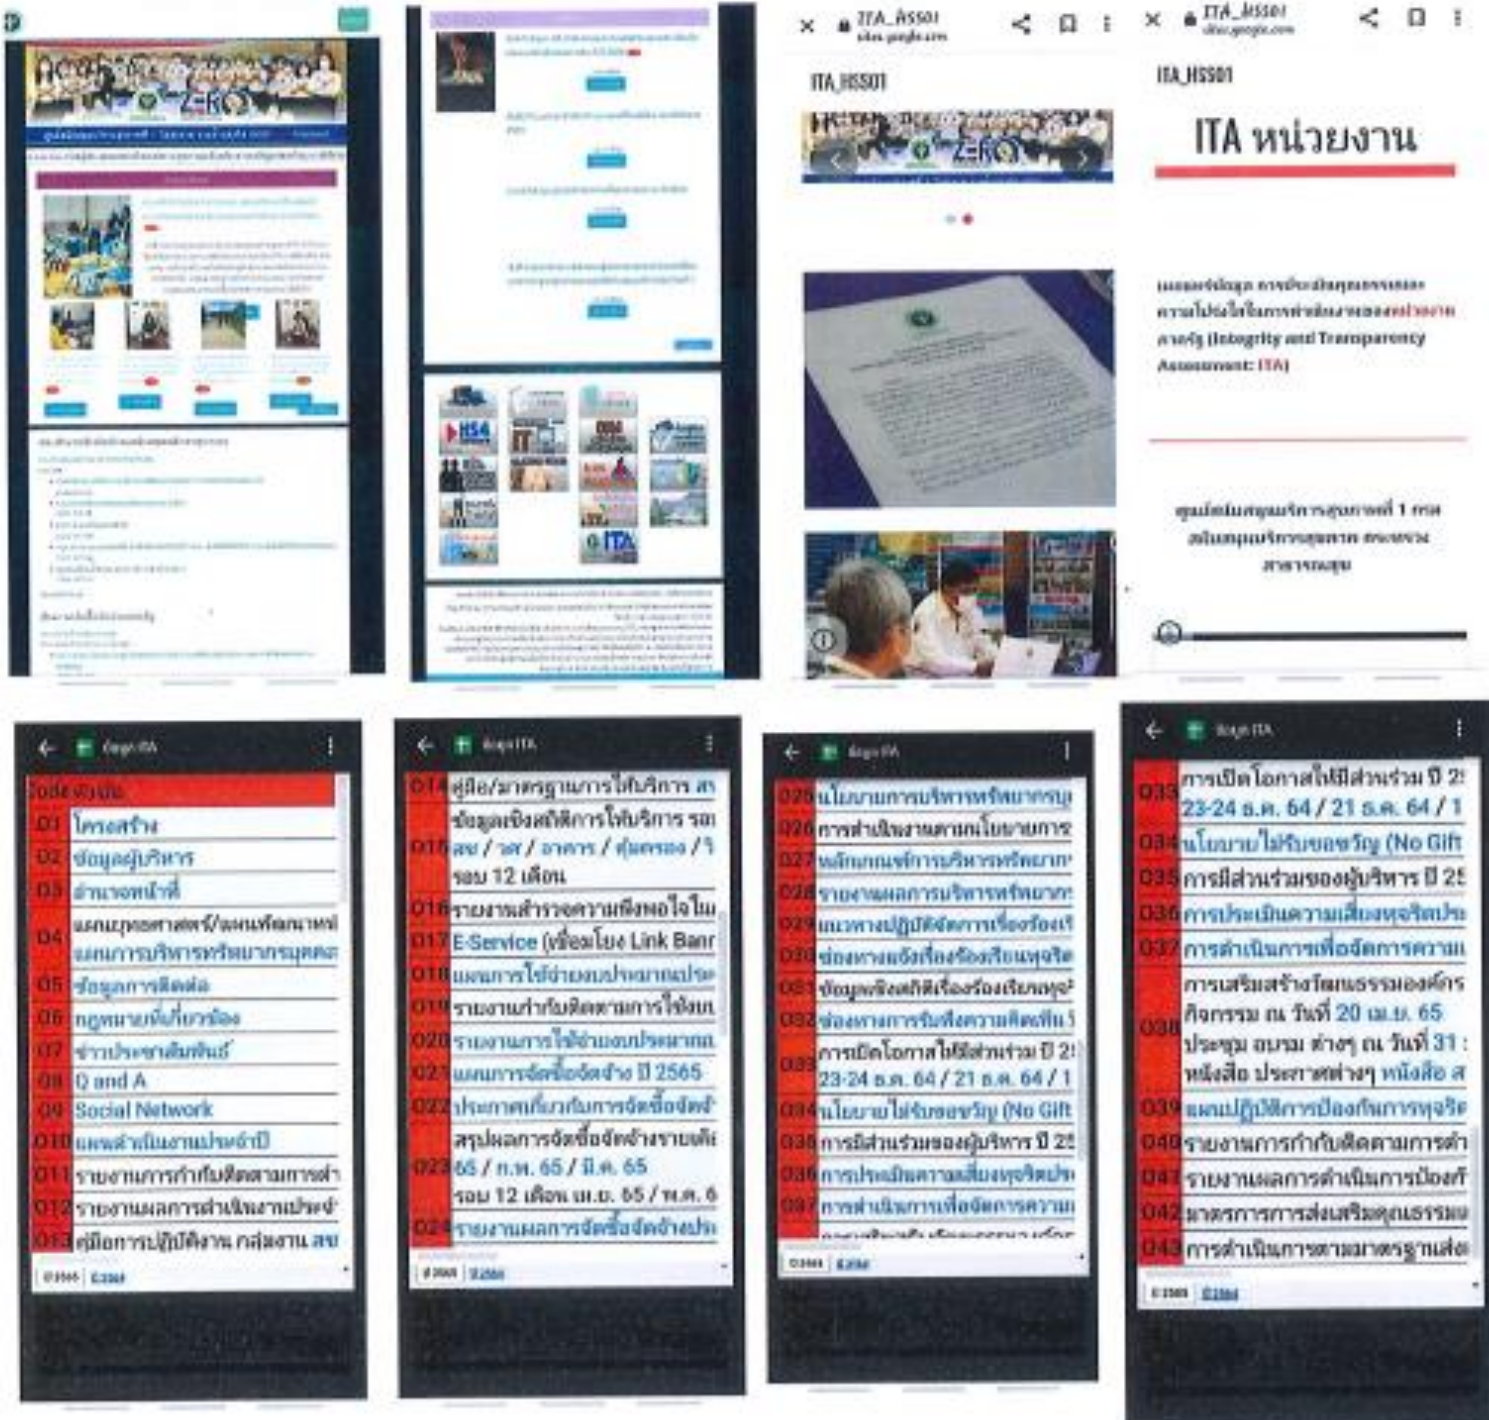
ITA_HSS01
sites.google.com

ITA_HSS01

ITA_HSS01
sites.google.com

ITA_HSS01

ITA หน่วยงาน

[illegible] (Integrity and Transparency Assessment: ITA)

ศูนย์สนับสนุนบริการสุขภาพที่ 1 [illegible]

ข้อมูล ITA

| Code | หัวข้อ |
|---|---|
| O1 | โครงสร้าง |
| O2 | ข้อมูลผู้บริหาร |
| O3 | อำนาจหน้าที่ |
| O4 | แผนยุทธศาสตร์/แผนพัฒนา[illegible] แผนการบริหารทรัพยากรบุคคล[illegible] |
| O5 | ข้อมูลการติดต่อ |
| O6 | กฎหมายที่เกี่ยวข้อง |
| O7 | ข่าวประชาสัมพันธ์ |
| O8 | Q and A |
| O9 | Social Network |
| O10 | แผนดำเนินงานประจำปี |
| O11 | รายงานการกำกับติดตามการดำ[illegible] |
| O12 | รายงานผลการดำเนินงานประจำ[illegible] |
| O13 | คู่มือการปฏิบัติงาน กลุ่มงาน สข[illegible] |

2565 2566

ข้อมูล ITA

| | |
|---|---|
| O14 | คู่มือ/มาตรฐานการให้บริการ สา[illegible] |
| O15 | ข้อมูลเชิงสถิติการให้บริการ รอ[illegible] สข / วศ / อาคาร / คุ้มครอง / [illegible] รอบ 12 เดือน |
| O16 | รายงานสำรวจความพึงพอใจใน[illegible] |
| O17 | E-Service (เชื่อมโยง Link Bann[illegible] |
| O18 | แผนการใช้จ่ายงบประมาณประ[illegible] |
| O19 | รายงานกำกับติดตามการใช้งบ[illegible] |
| O20 | รายงานการใช้จ่ายงบประมาณ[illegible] |
| O21 | แผนการจัดซื้อจัดจ้าง ปี 2565 |
| O22 | ประกาศเกี่ยวกับการจัดซื้อจัดจ้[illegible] |
| O23 | สรุปผลการจัดซื้อจัดจ้างรายเดื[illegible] 65 / ก.พ. 65 / มี.ค. 65 รอบ 12 เดือน เม.ย. 65 / พ.ค. 6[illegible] |
| O24 | รายงานผลการจัดซื้อจัดจ้างประ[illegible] |

2565 2566

ข้อมูล ITA

| | |
|---|---|
| O25 | นโยบายการบริหารทรัพยากรบุ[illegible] |
| O26 | การดำเนินงานตามนโยบายการ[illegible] |
| O27 | หลักเกณฑ์การบริหารทรัพยาก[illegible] |
| O28 | รายงานผลการบริหารทรัพยาก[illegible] |
| O29 | แนวทางปฏิบัติจัดการเรื่องร้องเรี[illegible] |
| O30 | ช่องทางแจ้งเรื่องร้องเรียนทุจริต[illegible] |
| O31 | ข้อมูลเชิงสถิติเรื่องร้องเรียนทุจ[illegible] |
| O32 | ช่องทางการรับฟังความคิดเห็น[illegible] |
| O33 | การเปิดโอกาสให้มีส่วนร่วม ปี 2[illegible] 23-24 ธ.ค. 64 / 21 ธ.ค. 64 / 1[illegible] |
| O34 | นโยบายไม่รับของขวัญ (No Gift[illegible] |
| O35 | การมีส่วนร่วมของผู้บริหาร ปี 25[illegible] |
| O36 | การประเมินความเสี่ยงทุจริตประ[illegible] |
| O37 | การดำเนินการเพื่อจัดการความเ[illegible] |

2565 2566

ข้อมูล ITA

| | |
|---|---|
| O33 | การเปิดโอกาสให้มีส่วนร่วม ปี 2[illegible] 23-24 ธ.ค. 64 / 21 ธ.ค. 64 / 1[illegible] |
| O34 | นโยบายไม่รับของขวัญ (No Gift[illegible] |
| O35 | การมีส่วนร่วมของผู้บริหาร ปี 25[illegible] |
| O36 | การประเมินความเสี่ยงทุจริตประ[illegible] |
| O37 | การดำเนินการเพื่อจัดการความเ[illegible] |
| O38 | การเสริมสร้างวัฒนธรรมองค์กร กิจกรรม ณ วันที่ 20 เม.ย. 65 ประชุม อบรม ต่างๆ ณ วันที่ 31 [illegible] หนังสือ ประกาศต่างๆ หนังสือ ส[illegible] |
| O39 | แผนปฏิบัติการป้องกันการทุจริต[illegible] |
| O40 | รายงานการกำกับติดตามการดำ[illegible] |
| O41 | รายงานผลการดำเนินการป้องกั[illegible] |
| O42 | มาตรการการส่งเสริมคุณธรรมแ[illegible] |
| O43 | การดำเนินการตามมาตรการส่งเ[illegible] |

2565 2566